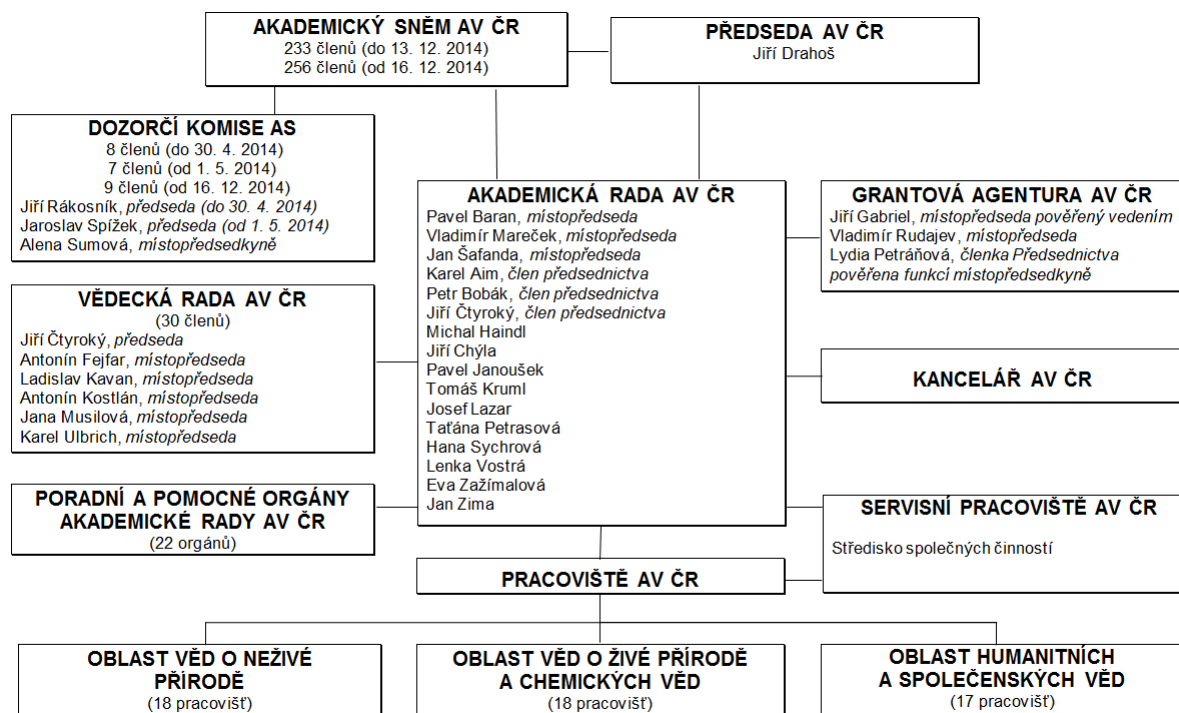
AKADEMICKÝ SNĚM AV ČR
233 členů (do 13. 12. 2014)
256 členů (od 16. 12. 2014)

PŘEDSEDA AV ČR
Jiří Drahoš

DOZORČÍ KOMISE AS
8 členů (do 30. 4. 2014)
7 členů (od 1. 5. 2014)
9 členů (od 16. 12. 2014)
Jiří Rákosník, *předseda (do 30. 4. 2014)*
Jaroslav Spížek, *předseda (od 1. 5. 2014)*
Alena Sumová, *místopředsedkyně*

AKADEMICKÁ RADA AV ČR
Pavel Baran, *místopředseda*
Vladimír Mareček, *místopředseda*
Jan Šafanda, *místopředseda*
Karel Aim, *člen předsednictva*
Petr Bobák, *člen předsednictva*
Jiří Čtyroký, *člen předsednictva*
Michal Haindl
Jiří Chýla
Pavel Janoušek
Tomáš Kruml
Josef Lazar
Taťána Petrasová
Hana Sychrová
Lenka Vostrá
Eva Zažímalová
Jan Zima

GRANTOVÁ AGENTURA AV ČR
Jiří Gabriel, *místopředseda pověřený vedením*
Vladimír Rudajev, *místopředseda*
Lydia Petráňová, *členka Předsednictva pověřena funkcí místopředsedkyně*

VĚDECKÁ RADA AV ČR
(30 členů)
Jiří Čtyroký, *předseda*
Antonín Fejfar, *místopředseda*
Ladislav Kavan, *místopředseda*
Antonín Kostlán, *místopředseda*
Jana Musilová, *místopředseda*
Karel Ulbrich, *místopředseda*

KANCELÁŘ AV ČR

PORADNÍ A POMOCNÉ ORGÁNY AKADEMICKÉ RADY AV ČR
(22 orgánů)

SERVISNÍ PRACOVIŠTĚ AV ČR
Středisko společných činností

PRACOVIŠTĚ AV ČR

OBLAST VĚD O NEŽIVÉ PŘÍRODĚ
(18 pracovišť)

OBLAST VĚD O ŽIVÉ PŘÍRODĚ A CHEMICKÝCH VĚD
(18 pracovišť)

OBLAST HUMANITNÍCH A SPOLEČENSKÝCH VĚD
(17 pracovišť)